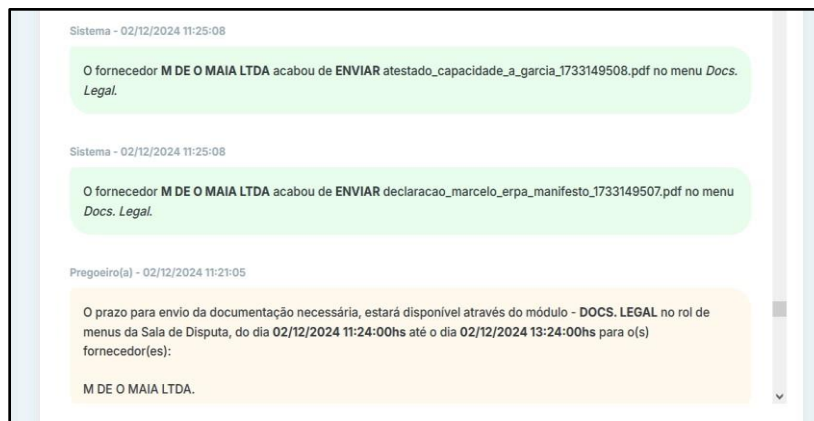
Sistema - 02/12/2024 11:25:08

O fornecedor **M DE O MAIA LTDA** acabou de **ENVIAR** atestado_capacidade_a_garcia_1733149508.pdf no menu *Docs. Legal.*

Sistema - 02/12/2024 11:25:08

O fornecedor **M DE O MAIA LTDA** acabou de **ENVIAR** declaracao_marcelo_erpa_manifesto_1733149507.pdf no menu *Docs. Legal.*

Pregoeiro(a) - 02/12/2024 11:21:05

O prazo para envio da documentação necessária, estará disponível através do módulo - **DOCS. LEGAL** no rol de menus da Sala de Disputa, do dia **02/12/2024 11:24:00hs** até o dia **02/12/2024 13:24:00hs** para o(s) fornecedor(es):

M DE O MAIA LTDA.